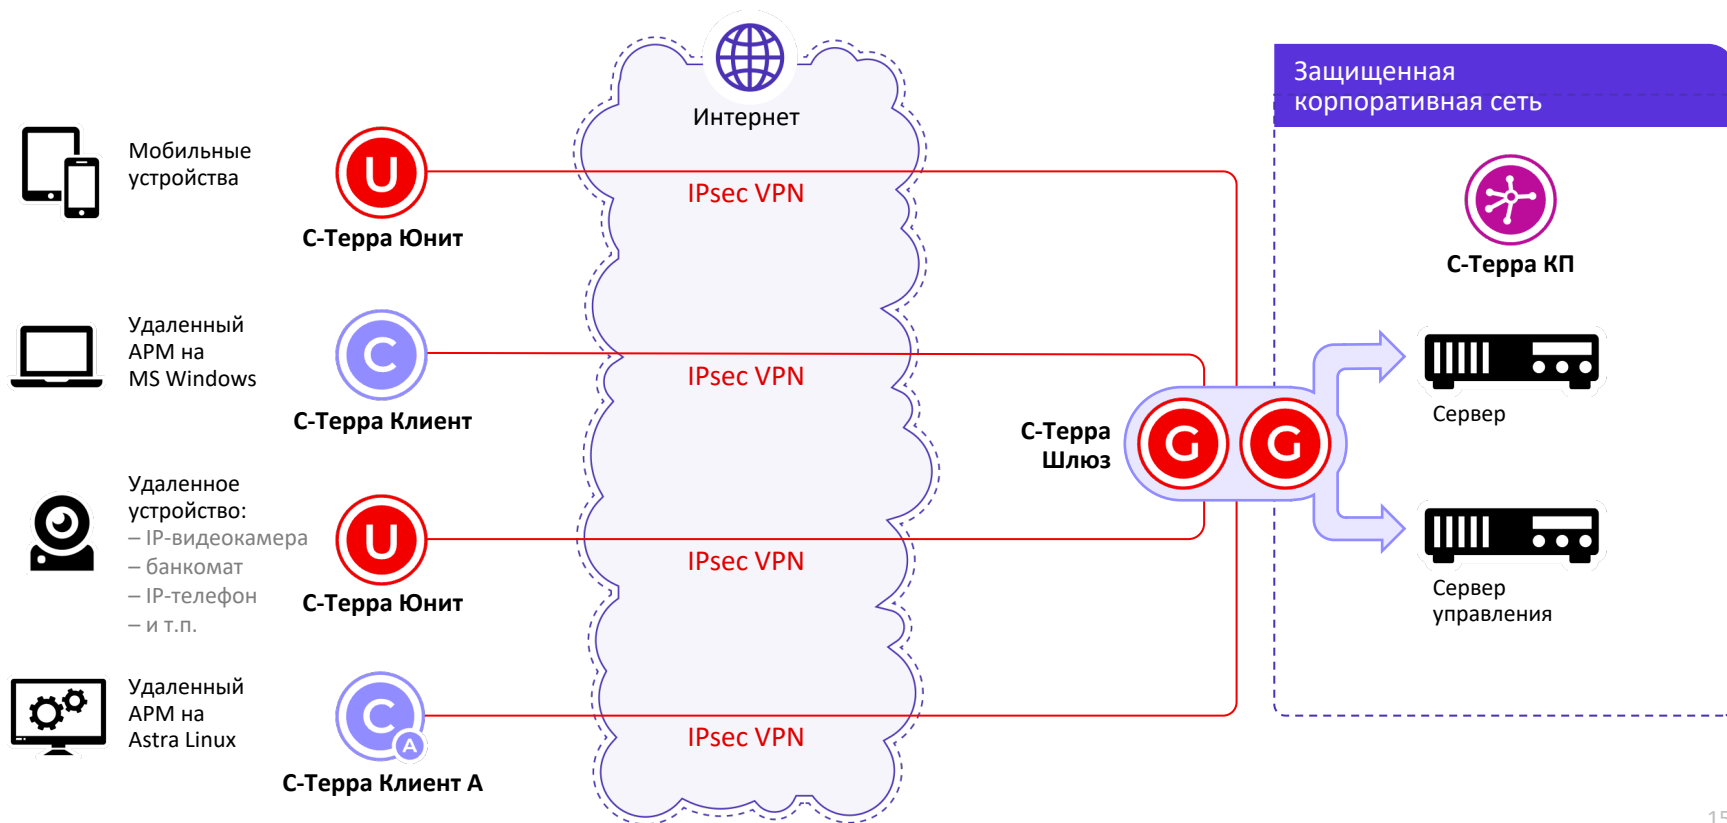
Интернет

Защищенная корпоративная сеть

Мобильные устройства

U

С-Терра Юнит

IPsec VPN

С-Терра КП

Удаленный АРМ на MS Windows

C

С-Терра Клиент

IPsec VPN

Сервер

С-Терра Шлюз

G

G

Удаленное устройство:
– IP-видеокамера
– банкомат
– IP-телефон
– и т.п.

U

С-Терра Юнит

IPsec VPN

Сервер управления

Удаленный АРМ на Astra Linux

C

A

С-Терра Клиент А

IPsec VPN

15